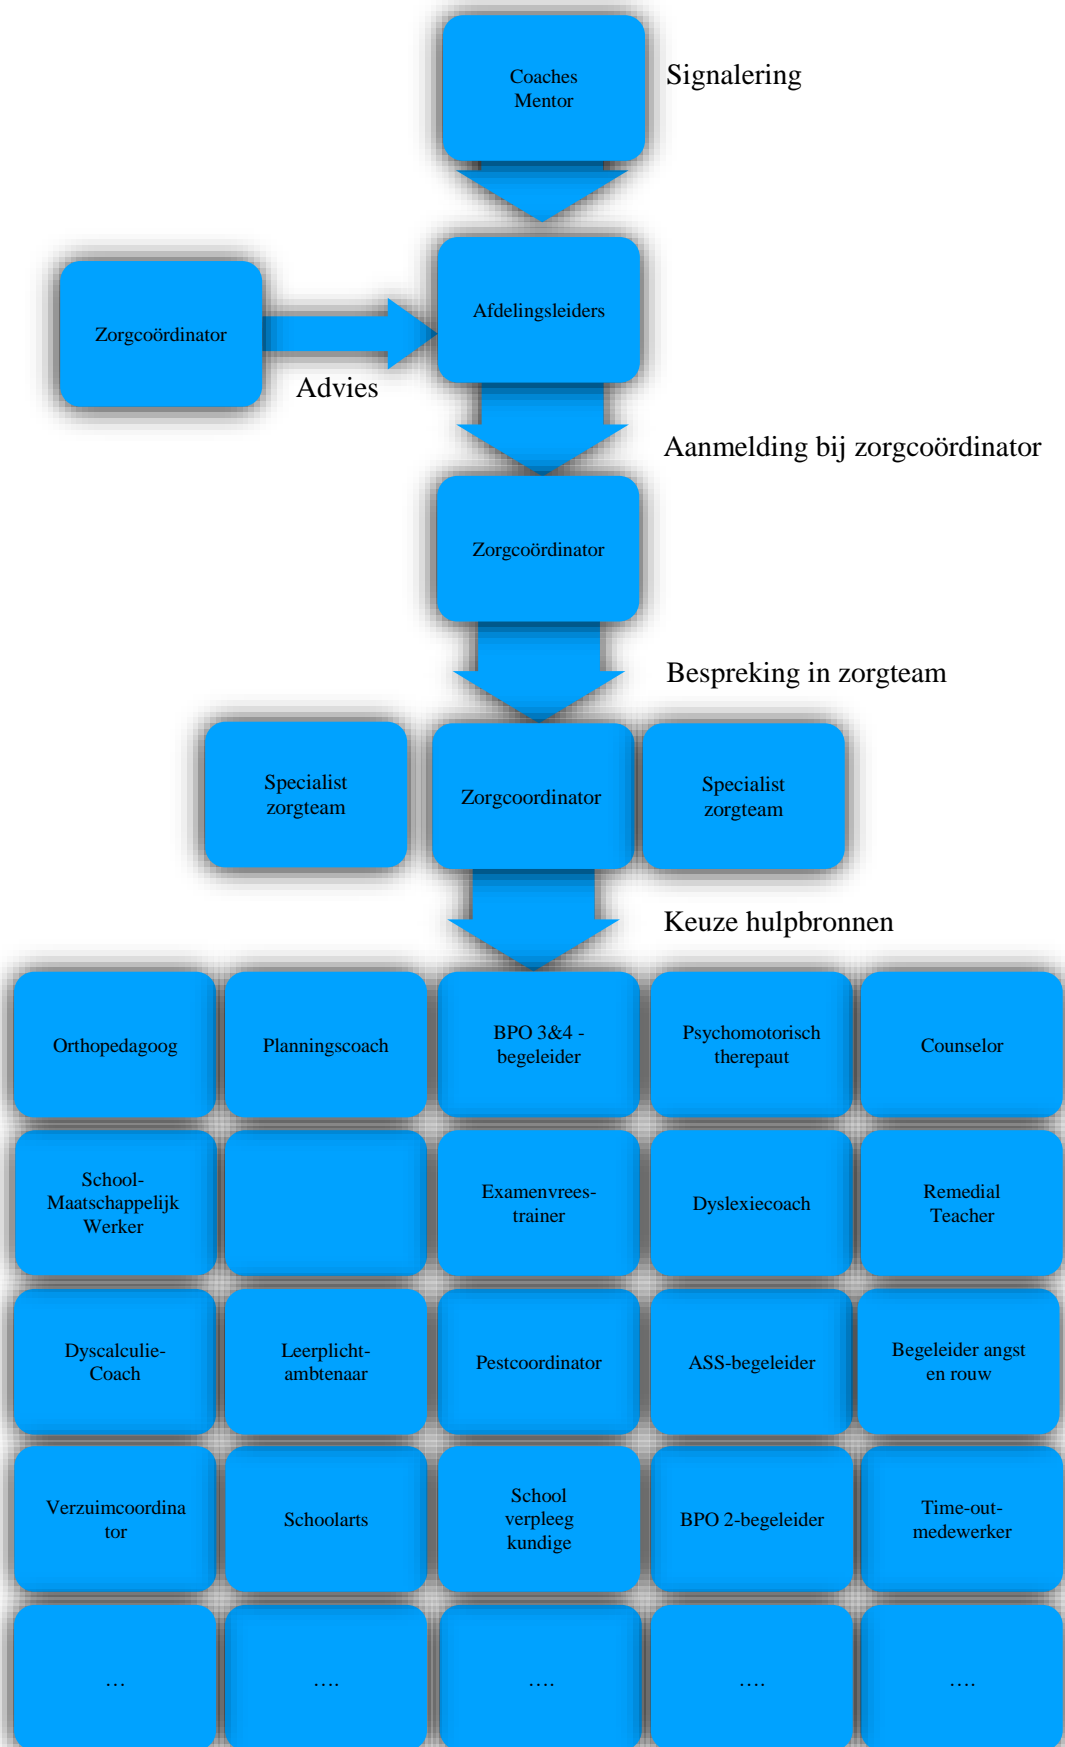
Coaches
Mentor

Signalering

Zorgcoördinator

Advies

Afdelingsleiders

Aanmelding bij zorgcoördinator

Zorgcoördinator

Bespreking in zorgteam

Specialist zorgteam

Zorgcoordinator

Specialist zorgteam

Keuze hulpbronnen

| | | | | |
|---|---|---|---|---|
| Orthopedagoog | Planningscoach | BPO 3&4 - begeleider | Psychomotorisch therepaut | Counselor |
| School-Maatschappelijk Werker | | Examenvrees-trainer | Dyslexiecoach | Remedial Teacher |
| Dyscalculie-Coach | Leerplicht-ambtenaar | Pestcoordinator | ASS-begeleider | Begeleider angst en rouw |
| Verzuimcoordina tor | Schoolarts | School verpleeg kundige | BPO 2-begeleider | Time-out-medewerker |
| … | …. | …. | …. | …. |